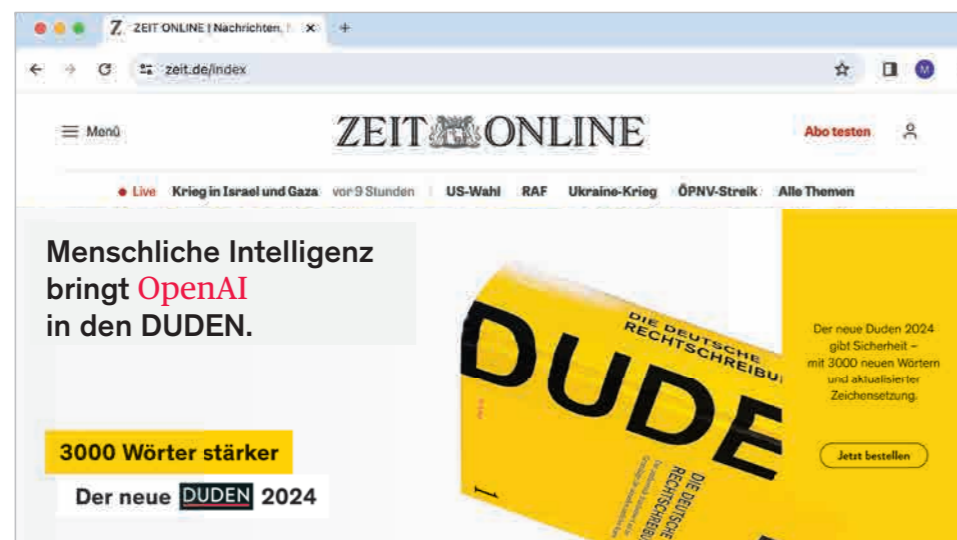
Z ZEIT ONLINE | Nachrichten, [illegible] ×

zeit.de/index

M

Menü

ZEIT ONLINE

Abo testen

• Live Krieg in Israel und Gaza vor 9 Stunden | US-Wahl RAF Ukraine-Krieg ÖPNV-Streik Alle Themen

Menschliche Intelligenz bringt OpenAI in den DUDEN.

3000 Wörter stärker

Der neue DUDEN 2024

DIE DEUTSCHE RECHTSCHREIBUNG

DUDE

DIE DEUTSCHE RECHTSCHREIBUNG

1

Der neue Duden 2024 gibt Sicherheit – mit 3000 neuen Wörtern und aktualisierter Zeichensetzung.

Jetzt bestellen